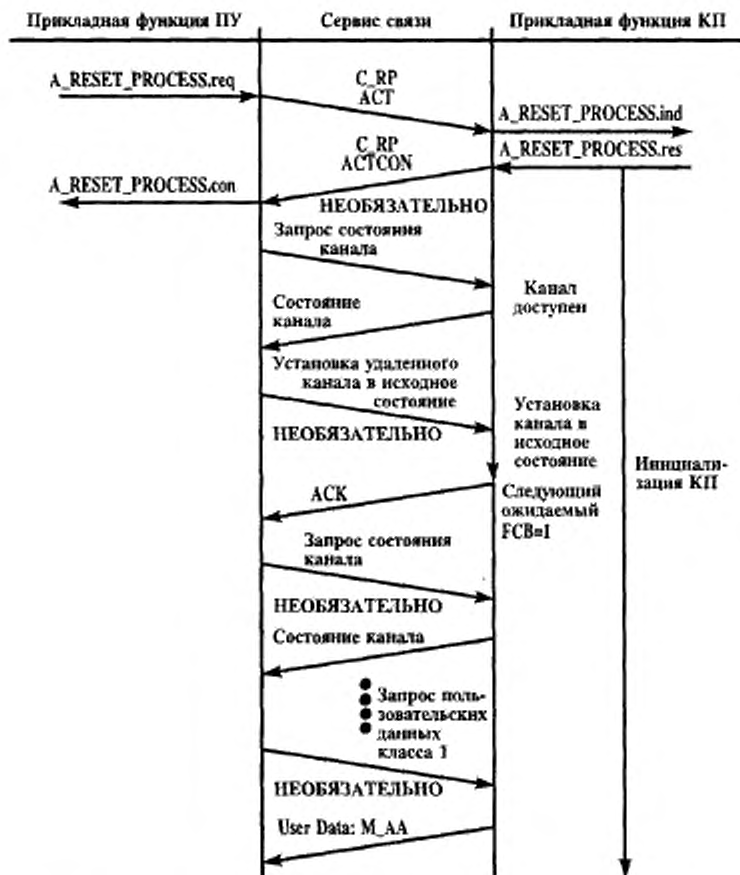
Прикладная функция ПУ

Сервис связи

Прикладная функция КП

A_RESET_PROCESS.req

C_RP
ACT

A_RESET_PROCESS.ind

C_RP
ACTCON

A_RESET_PROCESS.res

A_RESET_PROCESS.con

НЕОБЯЗАТЕЛЬНО

Запрос состояния канала

Канал доступен

Состояние канала

Установка удаленного канала в исходное состояние

НЕОБЯЗАТЕЛЬНО

Установка канала в исходное состояние

Инициализация КП

ACK

Следующий ожидаемый FCB=1

Запрос состояния канала

НЕОБЯЗАТЕЛЬНО

Состояние канала

Запрос пользовательских данных класса 1

НЕОБЯЗАТЕЛЬНО

User Data: M_AA